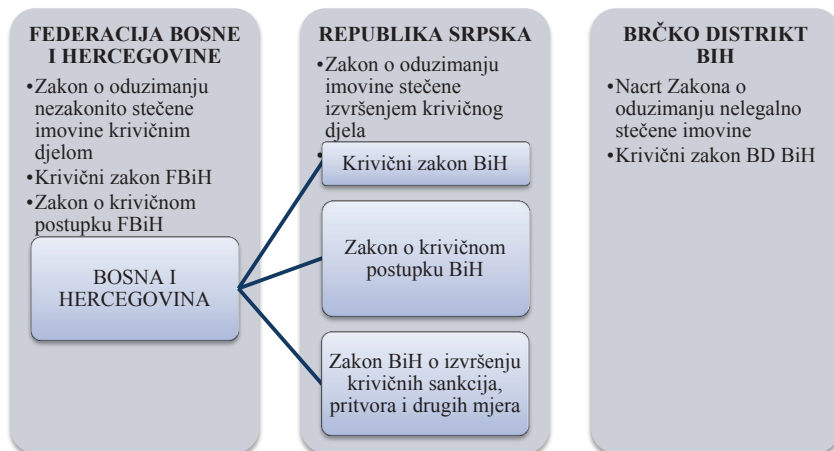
FEDERACIJA BOSNE I HERCEGOVINE

•Zakon o oduzimanju nezakonito stečene imovine krivičnim djelom
•Krivični zakon FBiH
•Zakon o krivičnom postupku FBiH

BOSNA I HERCEGOVINA

REPUBLIKA SRPSKA

•Zakon o oduzimanju imovine stečene izvršenjem krivičnog djela
•

Krivični zakon BiH

Zakon o krivičnom postupku BiH

Zakon BiH o izvršenju krivičnih sankcija, pritvora i drugih mjera

BRČKO DISTRIKT BIH

•Nacrt Zakona o oduzimanju nelegalno stečene imovine
•Krivični zakon BD BiH